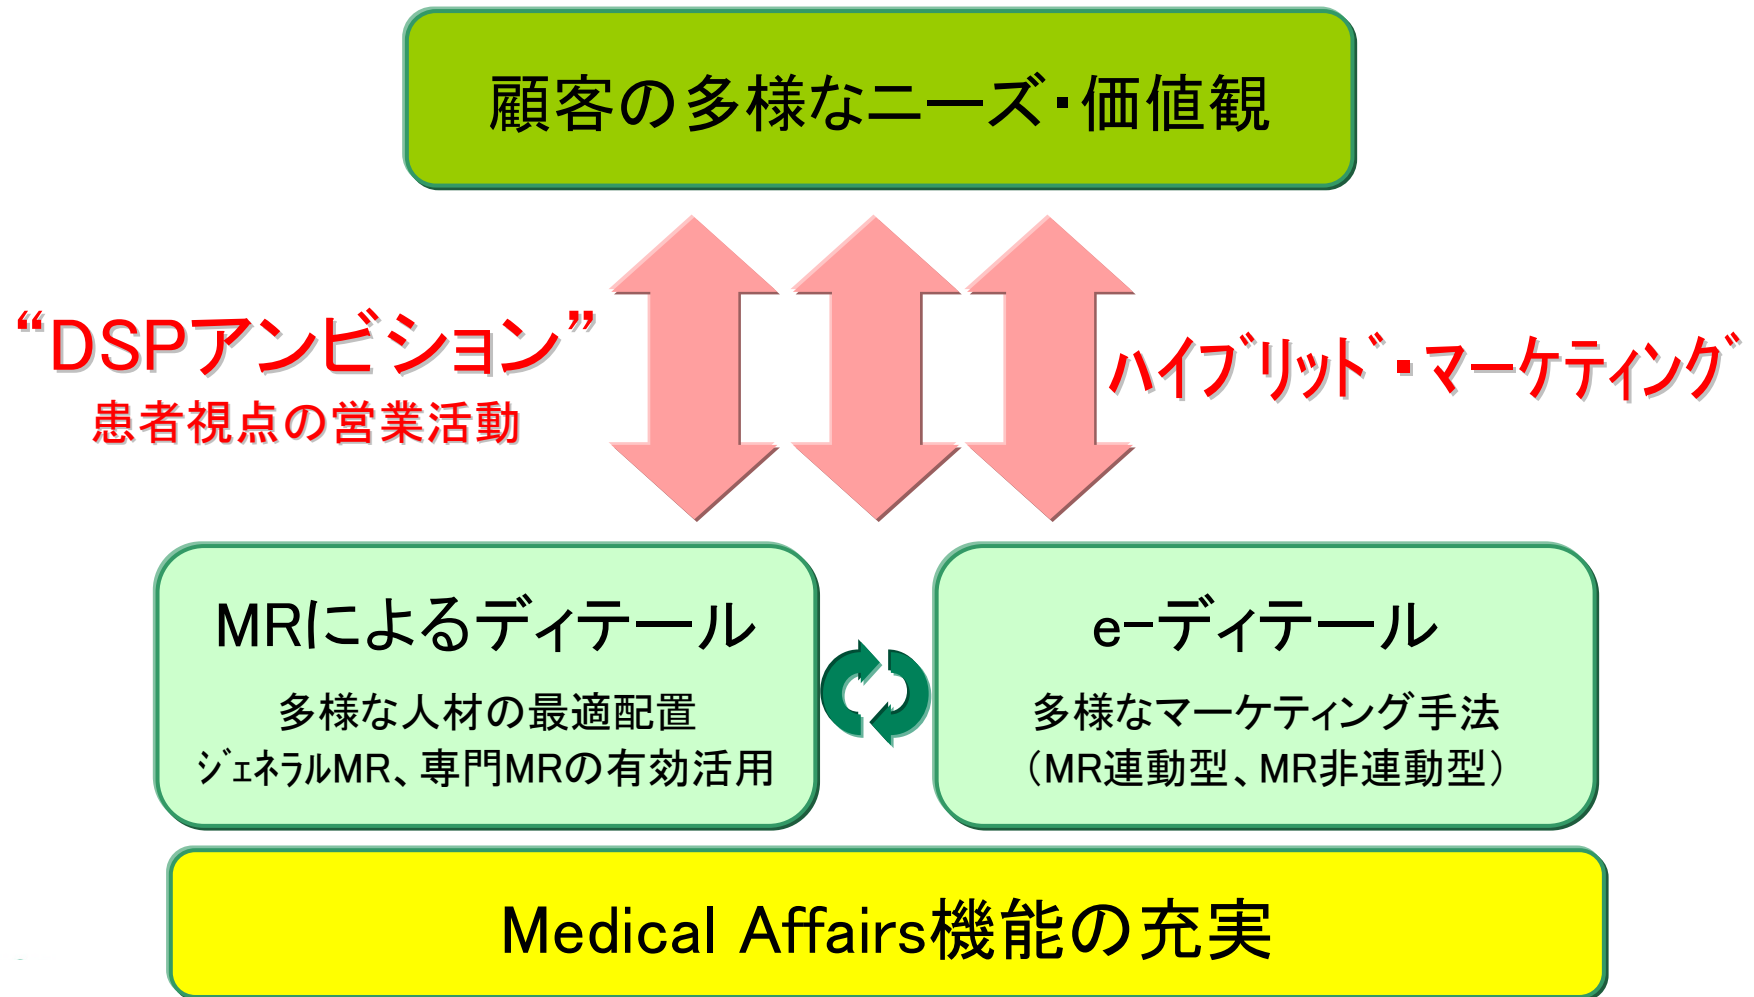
顧客の多様なニーズ・価値観

“DSPアンビション”
患者視点の営業活動

ハイブリッド・マーケティング

MRによるディテール
多様な人材の最適配置
ジェネラルMR、専門MRの有効活用

e-ディテール
多様なマーケティング手法
（MR連動型、MR非連動型）

Medical Affairs機能の充実